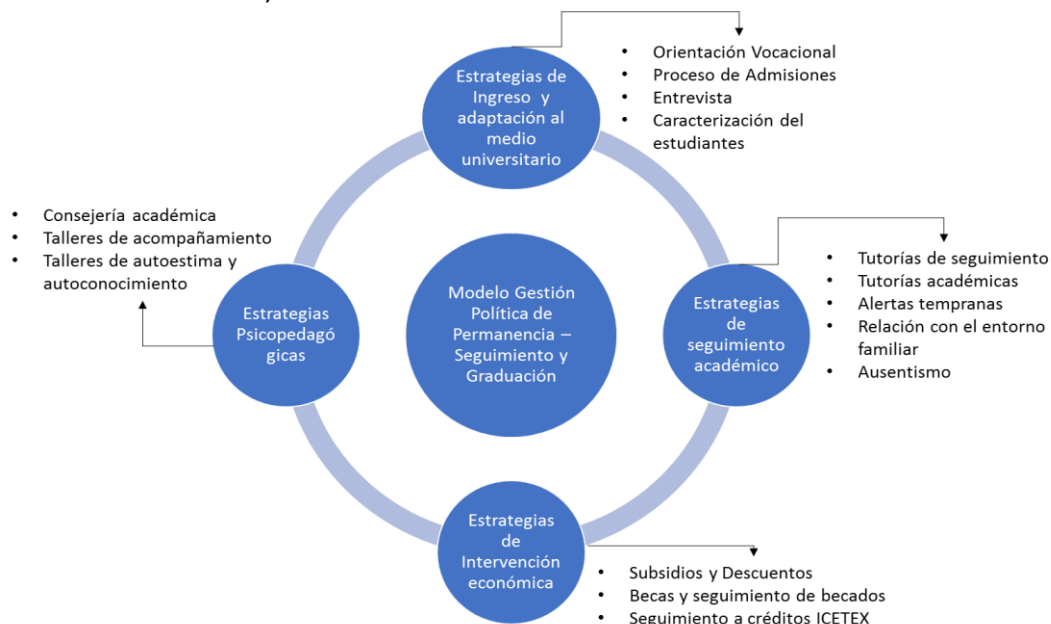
Estrategias de Ingreso y adaptación al medio universitario

- Orientación Vocacional
- Proceso de Admisiones
- Entrevista
- Caracterización del estudiantes

- Consejería académica
- Talleres de acompañamiento
- Talleres de autoestima y autoconocimiento

Estrategias Psicopedagógicas

Modelo Gestión Política de Permanencia – Seguimiento y Graduación

Estrategias de seguimiento académico

- Tutorías de seguimiento
- Tutorías académicas
- Alertas tempranas
- Relación con el entorno familiar
- Ausentismo

Estrategias de Intervención económica

- Subsidios y Descuentos
- Becas y seguimiento de becados
- Seguimiento a créditos ICETEX